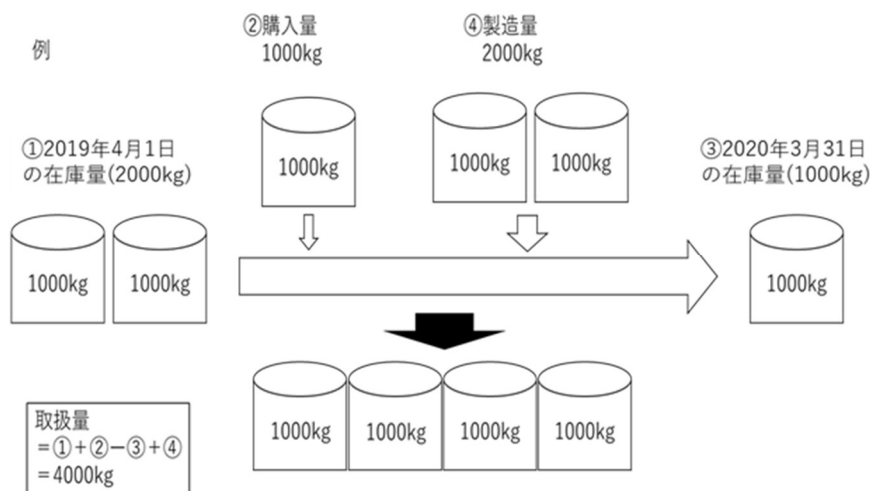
例

②購入量
1000kg

④製造量
2000kg

①2019年4月1日
の在庫量(2000kg)

1000kg

1000kg

1000kg

1000kg

1000kg

③2020年3月31日
の在庫量(1000kg)

1000kg

1000kg

1000kg

1000kg

1000kg

取扱量
=①+②−③+④
=4000kg